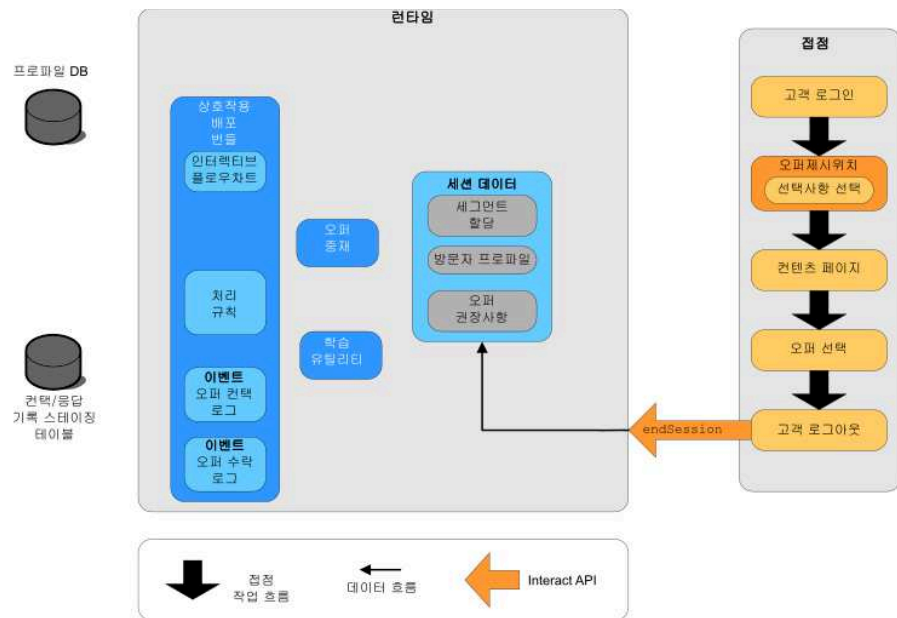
프로파일 DB

컨택/응답 기록 스테이징 테이블

런타임

상호작용 배포 번들

인터랙티브 플로우차트

처리 규칙

이벤트 오퍼 컨택 로그

이벤트 오퍼 수락 로그

오퍼 중재

학습 유틸리티

세션 데이터

세그먼트 할당

방문자 프로파일

오퍼 권장사항

접점

고객 로그인

오퍼제시위치

선택사항 선택

컨텐츠 페이지

오퍼 선택

고객 로그아웃

endSession

접점 작업 흐름

데이터 흐름

Interact API